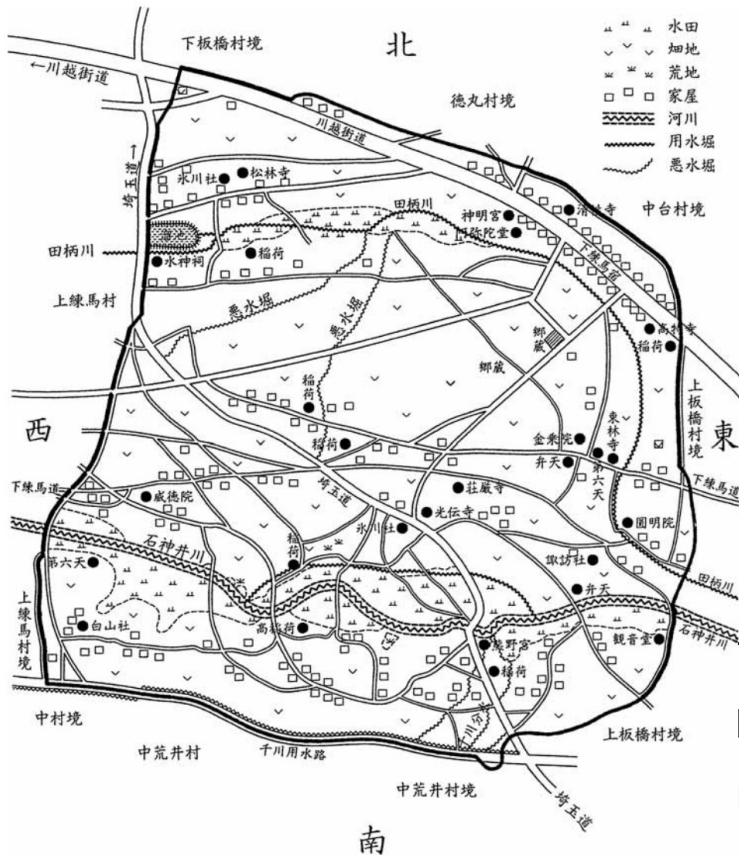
北

水田
畑地
荒地
家屋
河川
用水堀
悪水堀

下板橋村境
←川越街道
徳丸村境
川越街道
埼玉道
氷川社
松林寺
田柄川
神明宮
阿弥陀堂
清林寺
中台村境
田柄川
水神祠
稲荷
下練馬宮
上練馬村
悪水堀
悪水堀
郷蔵
高林寺
郷蔵
稲荷
稲荷
上板橋村境
西
稲荷
金乗院
東林寺
東
弁天
第六天
下練馬道
埼玉道
下練馬道
威徳院
荘厳寺
光伝寺
氷川社
圓明院
石神井川
稲荷
第六天
諏訪社
田柄川
弁天
上練馬村境
白山社
高稲荷
石神井川
熊野宮
観音堂
稲荷
中村境
中荒井村
千川用水路
上板橋村境
中荒井村境
埼玉道
南